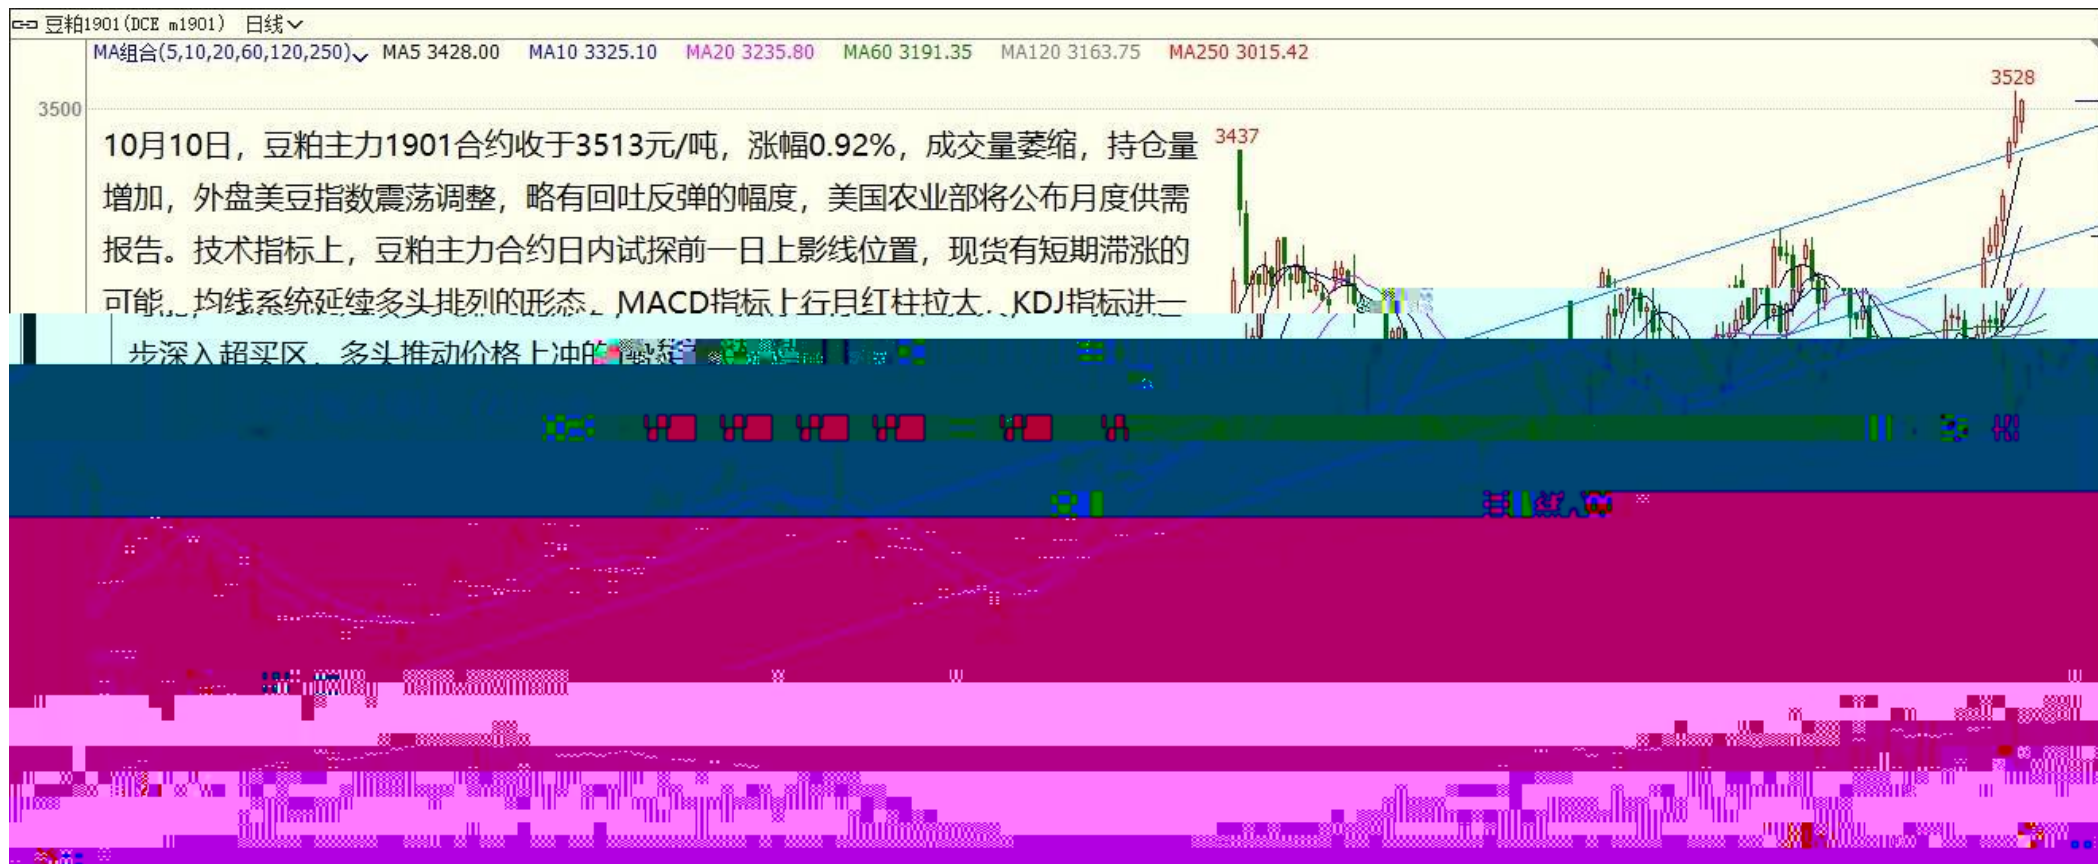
豆粕1901(DCE m1901) 日线

MA组合(5,10,20,60,120,250) MA5 3428.00 MA10 3325.10 MA20 3235.80 MA60 3191.35 MA120 3163.75 MA250 3015.42

3500

3528

3437

10月10日，豆粕主力1901合约收于3513元/吨，涨幅0.92%，成交量萎缩，持仓量增加，外盘美豆指数震荡调整，略有回吐反弹的幅度，美国农业部将公布月度供需报告。技术指标上，豆粕主力合约日内试探前一日上影线位置，现货有短期滞涨的可能，均线系统延续多头排列的形态，MACD指标上行且红柱拉大，KDJ指标进一步深入超买区，多头推动价格上冲的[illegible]